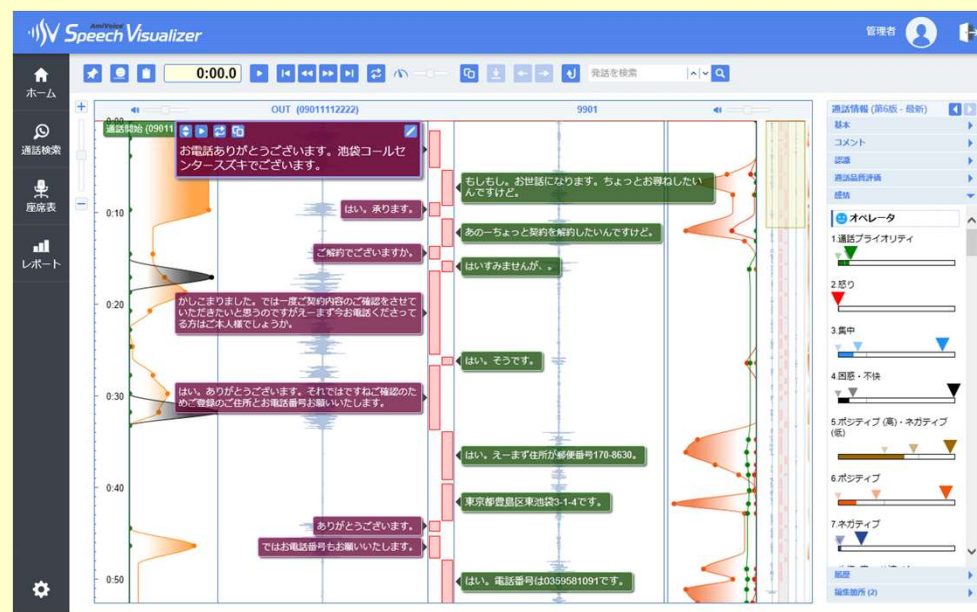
AmiVoice Speech Visualizer

管理者

ホーム
通話検索
座席表
レポート

0:00.0
発話を検索

OUT (09011112222)
9901

通話開始 (09011

お電話ありがとうございます。池袋コールセンタースズキでございます。

もしもし。お世話になります。ちょっとお尋ねしたいんですけど。

はい。承ります。

あのーちょっと契約を解約したいんですけど。

ご解約でございますか。

はいすみませんが、。

かしこまりました。では一度ご契約内容のご確認をさせていただきたいと思うのですがえーまず今お電話くださってる方はご本人様でしょうか。

はい。そうです。

はい。ありがとうございます。それではですねご確認のためご登録のご住所とお電話番号お願いいたします。

はい。えーまず住所が郵便番号170-8630。

東京都豊島区東池袋3-1-4です。

ありがとうございます。

ではお電話番号もお願いいたします。

はい。電話番号は0359581091です。

0:10
0:20
0:30
0:40
0:50

通話情報 (第6版 - 最新)
基本
コメント
認識
通話品質評価
感情
オペレータ
1.通話プライオリティ
2.怒り
3.集中
4.困惑・不快
5.ポジティブ (高)・ネガティブ (低)
6.ポジティブ
7.ネガティブ
履歴
編集箇所 (2)